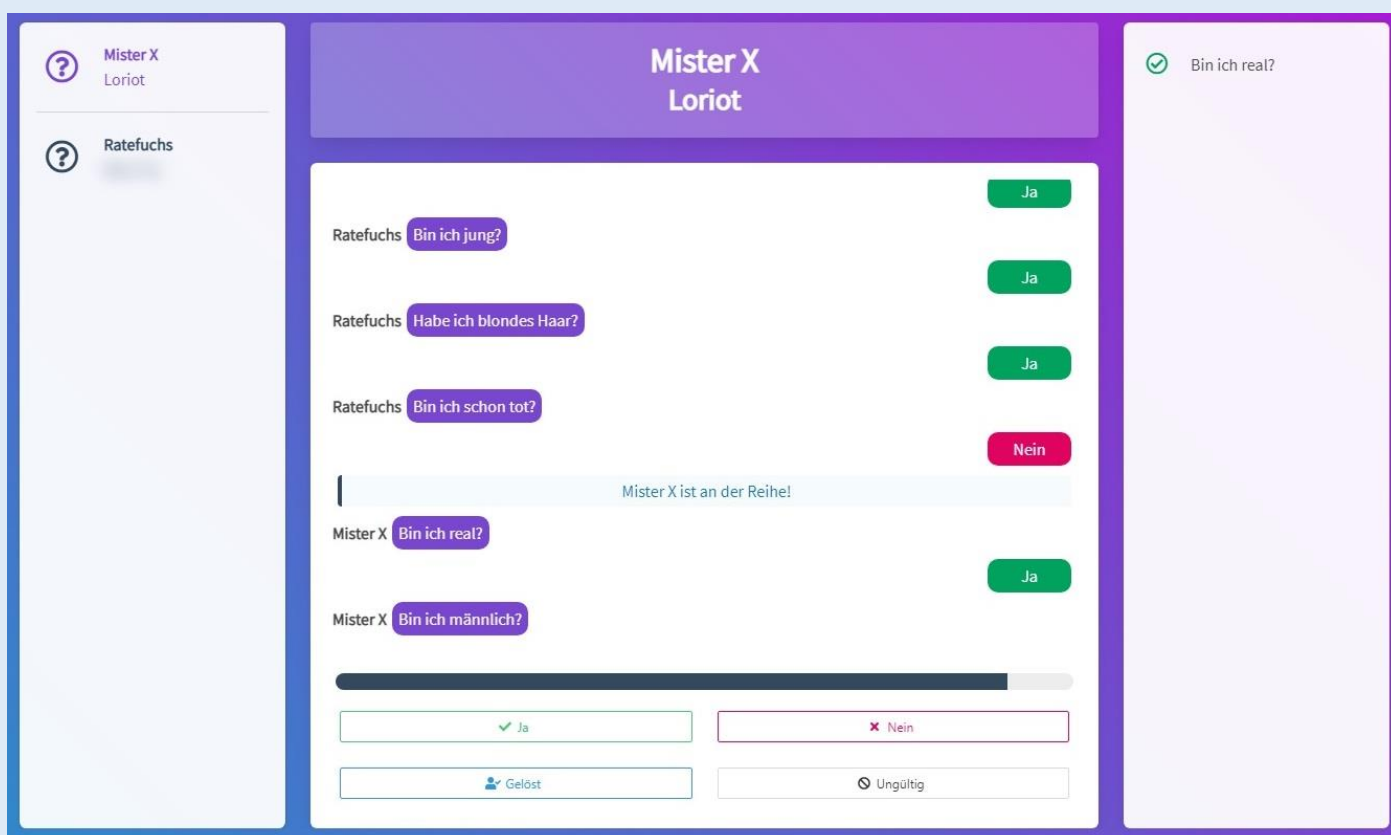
Mister X
Loriot

Ratefuchs
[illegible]

Mister X
Loriot

Ja

Ratefuchs Bin ich jung?

Ja

Ratefuchs Habe ich blondes Haar?

Ja

Ratefuchs Bin ich schon tot?

Nein

Mister X ist an der Reihe!

Mister X Bin ich real?

Ja

Mister X Bin ich männlich?

Ja

Nein

Gelöst

Ungültig

Bin ich real?